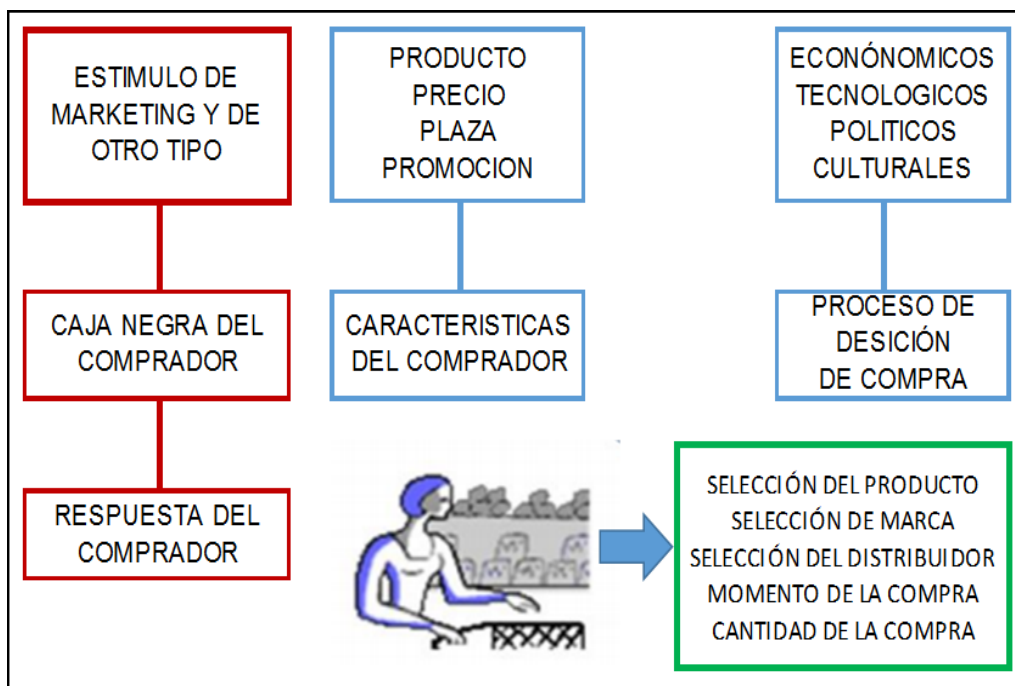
ESTIMULO DE MARKETING Y DE OTRO TIPO

PRODUCTO
PRECIO
PLAZA
PROMOCION

ECONÓNOMICOS
TECNOLOGICOS
POLITICOS
CULTURALES

CAJA NEGRA DEL COMPRADOR

CARACTERISTICAS DEL COMPRADOR

PROCESO DE DESICIÓN DE COMPRA

RESPUESTA DEL COMPRADOR

SELECCIÓN DEL PRODUCTO
SELECCIÓN DE MARCA
SELECCIÓN DEL DISTRIBUIDOR
MOMENTO DE LA COMPRA
CANTIDAD DE LA COMPRA